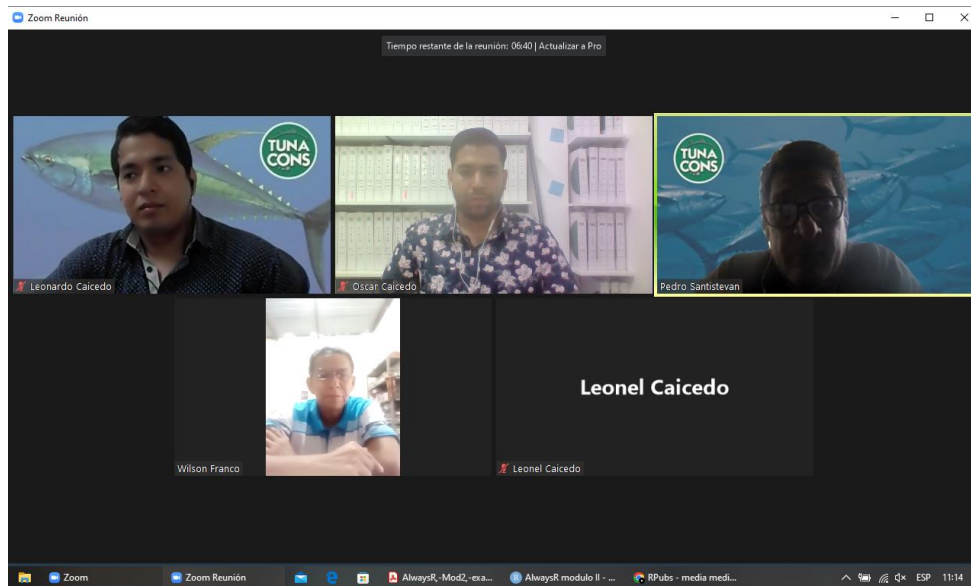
Zoom Reunión

Tiempo restante de la reunión: 06:40 | Actualizar a Pro

TUNA CONS

Leonardo Caicedo

Oscar Caicedo

TUNA CONS

Pedro Santistevan

Wilson Franco

Leonel Caicedo

Leonel Caicedo

Zoom

Zoom Reunión

AlwaysR,-Mod2,-exa...

AlwaysR modulo II - ...

RPubs - media medi...

ESP 11:14